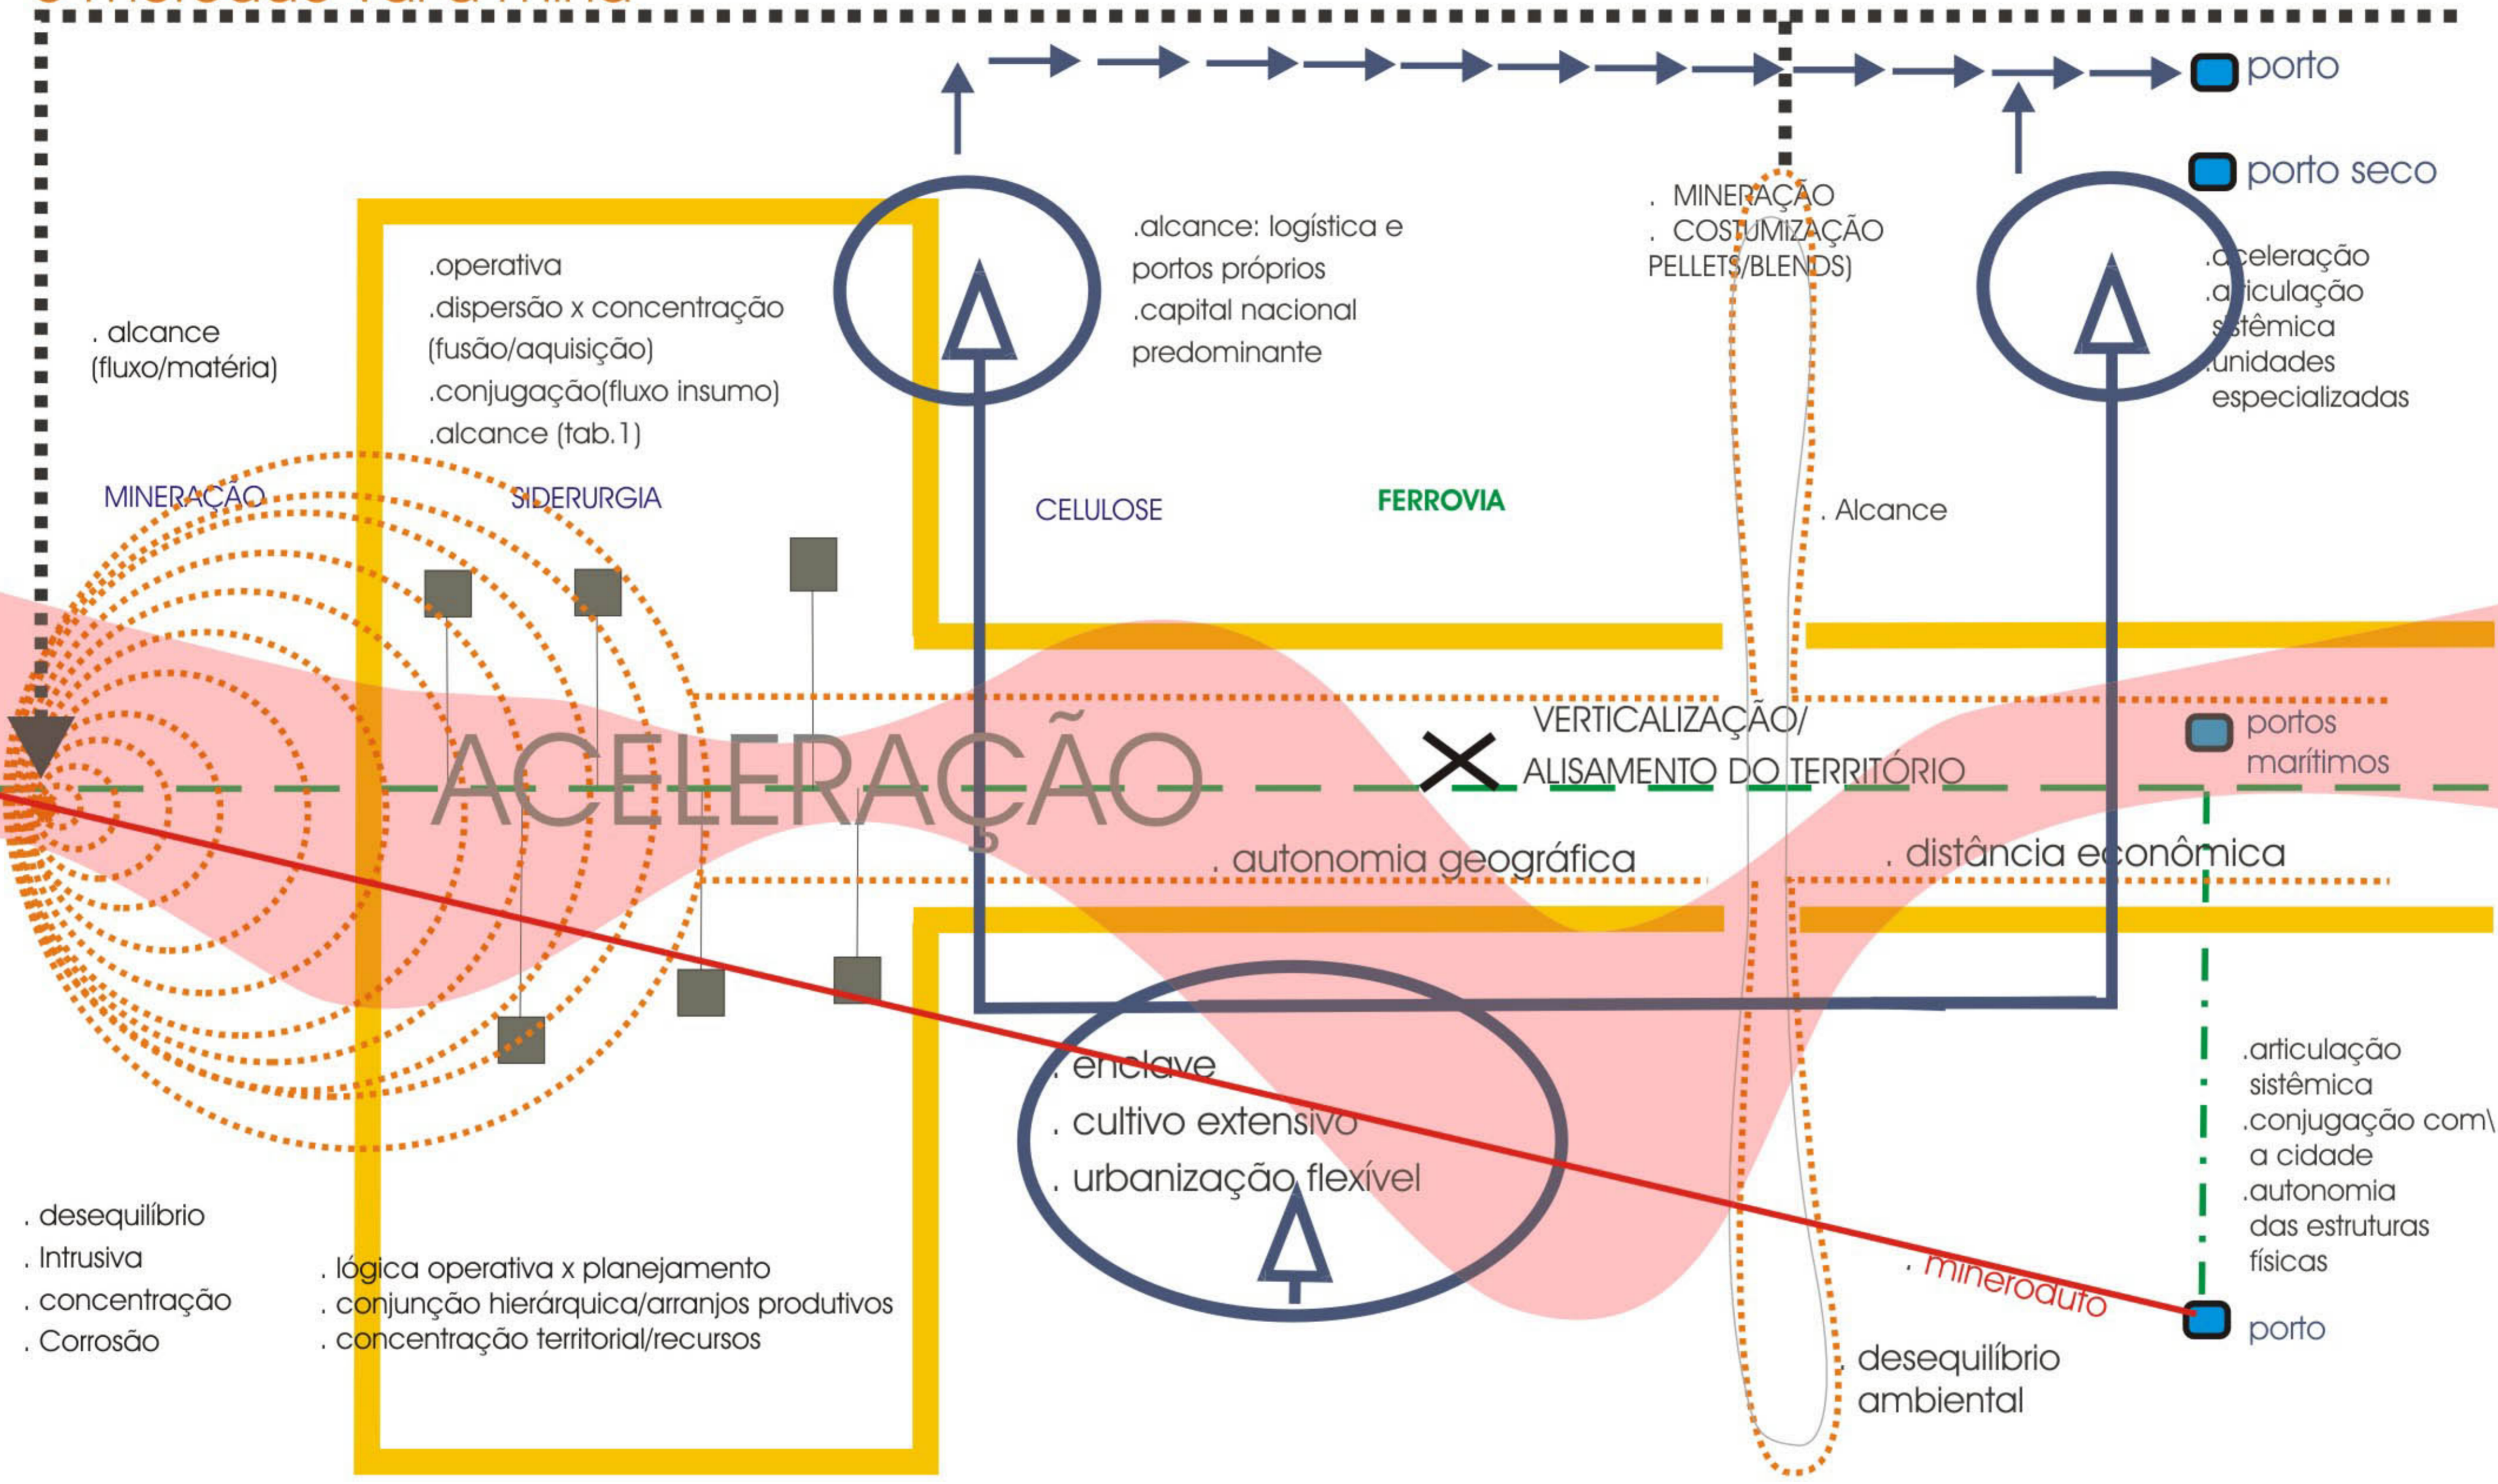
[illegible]

porto

porto seco

. alcance (fluxo/matéria)

.operativa
.dispersão x concentração (fusão/aquisição)
.conjugação(fluxo insumo)
.alcance (tab.1)

.alcance: logística e portos próprios
.capital nacional predominante

. MINERAÇÃO
. COSTUMIZAÇÃO PELLETS/BLENDS)

.aceleração
.articulação sistêmica
.unidades especializadas

MINERAÇÃO

SIDERURGIA

CELULOSE

FERROVIA

. Alcance

VERTICALIZAÇÃO/
ALISAMENTO DO TERRITÓRIO

portos marítimos

ACELERAÇÃO

. autonomia geográfica

. distância econômica

. enclave
. cultivo extensivo
. urbanização flexível

.articulação sistêmica
.conjugação com\ a cidade
.autonomia das estruturas físicas

. desequilíbrio
. Intrusiva
. concentração
. Corrosão

. lógica operativa x planejamento
. conjunção hierárquica/arranjos produtivos
. concentração territorial/recursos

. mineroduto

porto

. desequilíbrio ambiental